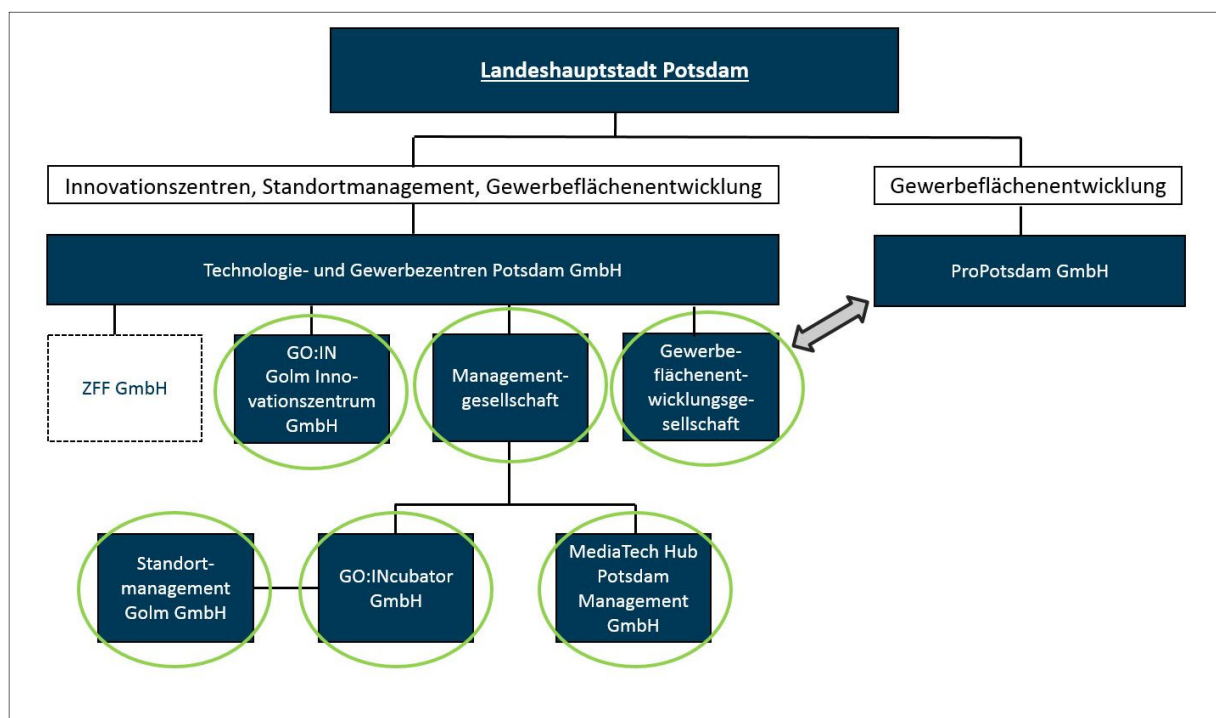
Landeshauptstadt Potsdam

Innovationszentren, Standortmanagement, Gewerbeflächenentwicklung

Gewerbeflächenentwicklung

Technologie- und Gewerbezentren Potsdam GmbH

ProPotsdam GmbH

ZFF GmbH

GO:IN Golm Innovationszentrum GmbH

Managementgesellschaft

Gewerbeflächenentwicklungsgesellschaft

Standortmanagement Golm GmbH

GO:INcubator GmbH

MediaTech Hub Potsdam Management GmbH